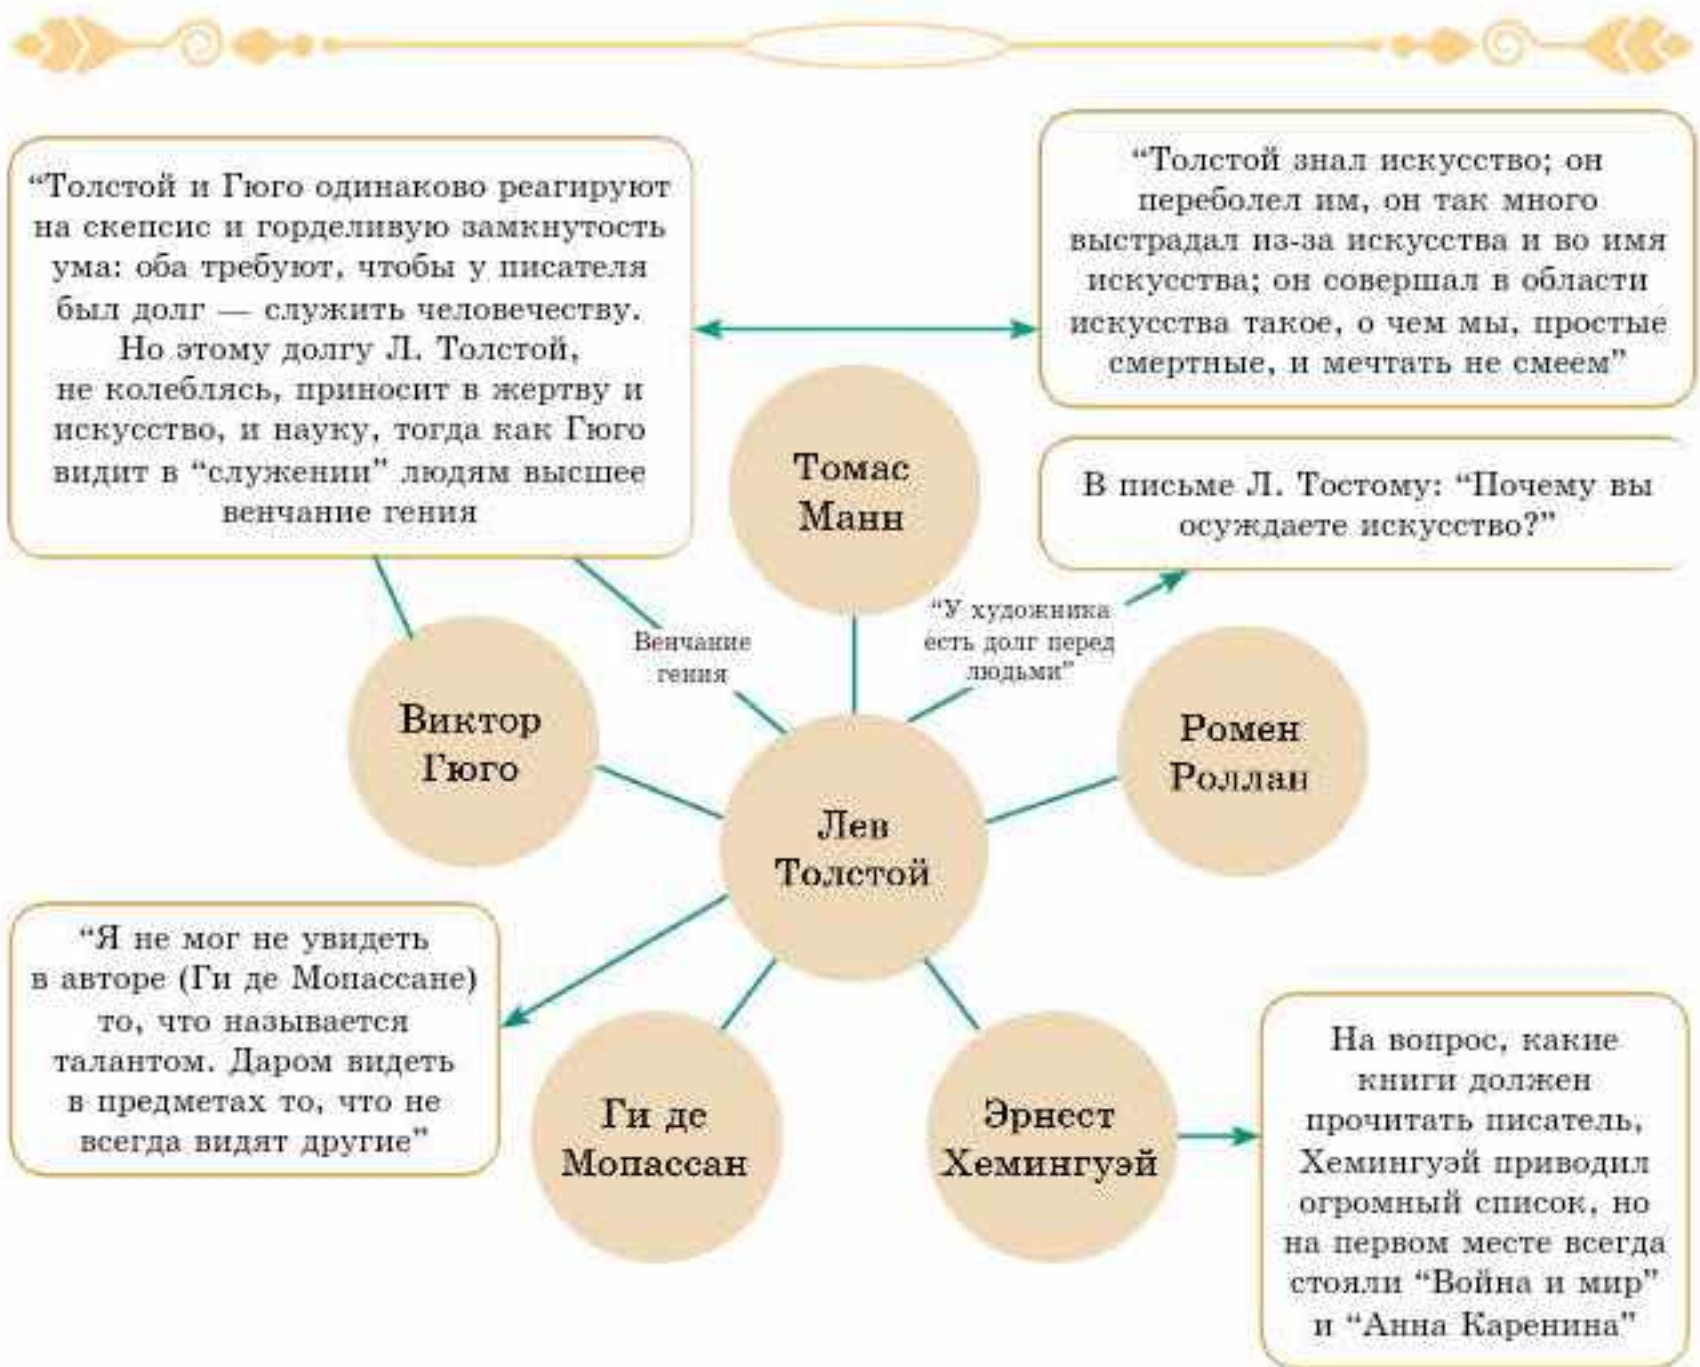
“Толстой и Гюго одинаково реагируют на скепсис и горделивую замкнутость ума: оба требуют, чтобы у писателя был долг — служить человечеству. Но этому долгу Л. Толстой, не колеблясь, приносит в жертву и искусство, и науку, тогда как Гюго видит в “служении” людям высшее венчание гения

“Толстой знал искусство; он переболел им, он так много выстрадал из-за искусства и во имя искусства; он совершал в области искусства такое, о чем мы, простые смертные, и мечтать не смеем”

Томас Манн

В письме Л. Тостому: “Почему вы осуждаете искусство?”

Венчание гения

“У художника есть долг перед людьми”

Виктор Гюго

Ромен Роллан

Лев Толстой

“Я не мог не увидеть в авторе (Ги де Мопассане) то, что называется талантом. Даром видеть в предметах то, что не всегда видят другие”

Ги де Мопассан

Эрнест Хемингуэй

На вопрос, какие книги должен прочитать писатель, Хемингуэй приводил огромный список, но на первом месте всегда стояли “Война и мир” и “Анна Каренина”